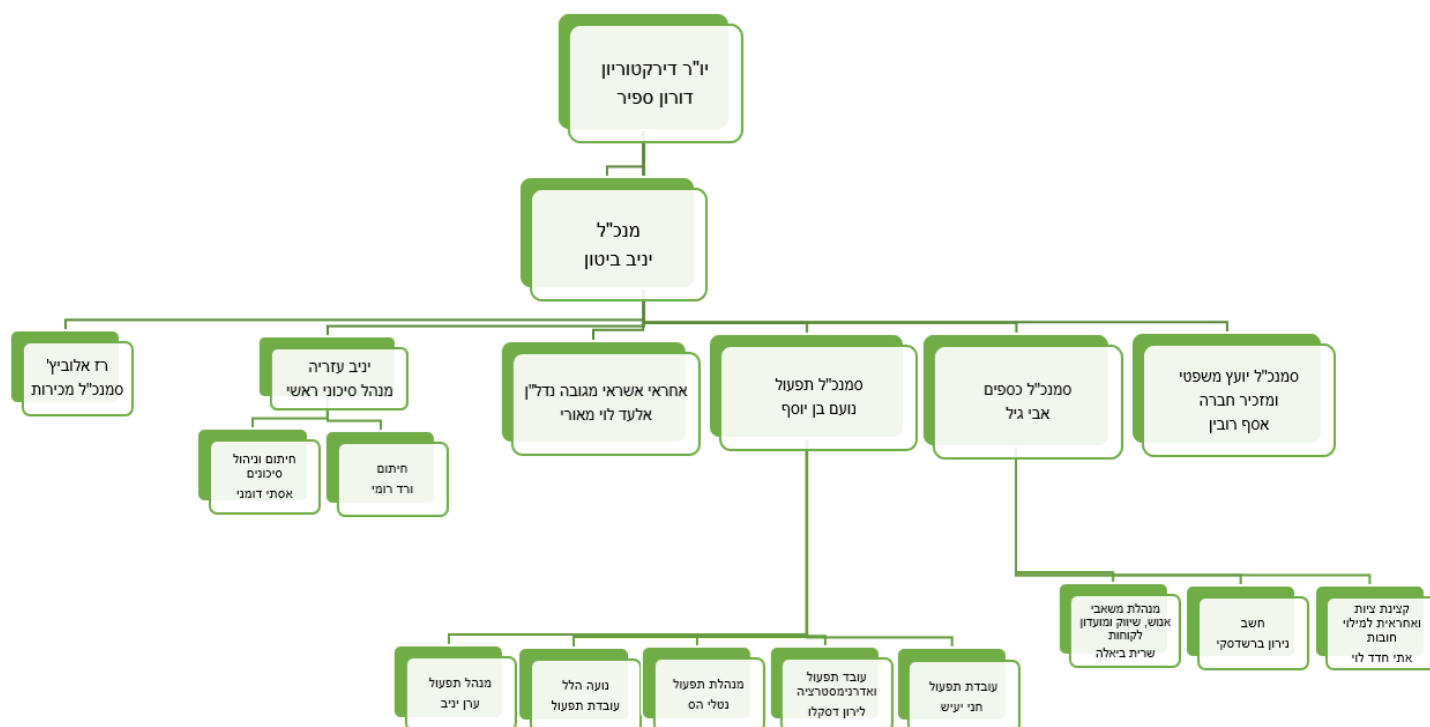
יו"ר דירקטוריון
דורון ספיר

מנכ"ל
יניב ביטון

סמנכ"ל יועץ משפטי ומזכיר חברה
אסף רובין

סמנכ"ל כספים
אבי גיל

סמנכ"ל תפעול
נועם בן יוסף

אחראי אשראי מגובה נדל"ן
אלעד לוי מאורי

יניב עזריה
מנהל סיכוני ראשי

רז אלוביץ'
סמנכ"ל מכירות

חיתום
ורד רומי

חיתום וניהול סיכונים
אסתי דומני

קצינת ציות ואחראית למילוי חובות
אתי חדד לוי

חשב
נירון ברשדסקי

מנהלת משאבי אנוש, שיווק ומועדון לקוחות
שרית ביאלה

עובדת תפעול
חני יעיש

עובד תפעול ואדרנימסטרציה
לירון דסקלו

מנהלת תפעול
נטלי הס

נועה הלל
עובדת תפעול

מנהל תפעול
ערן יניב